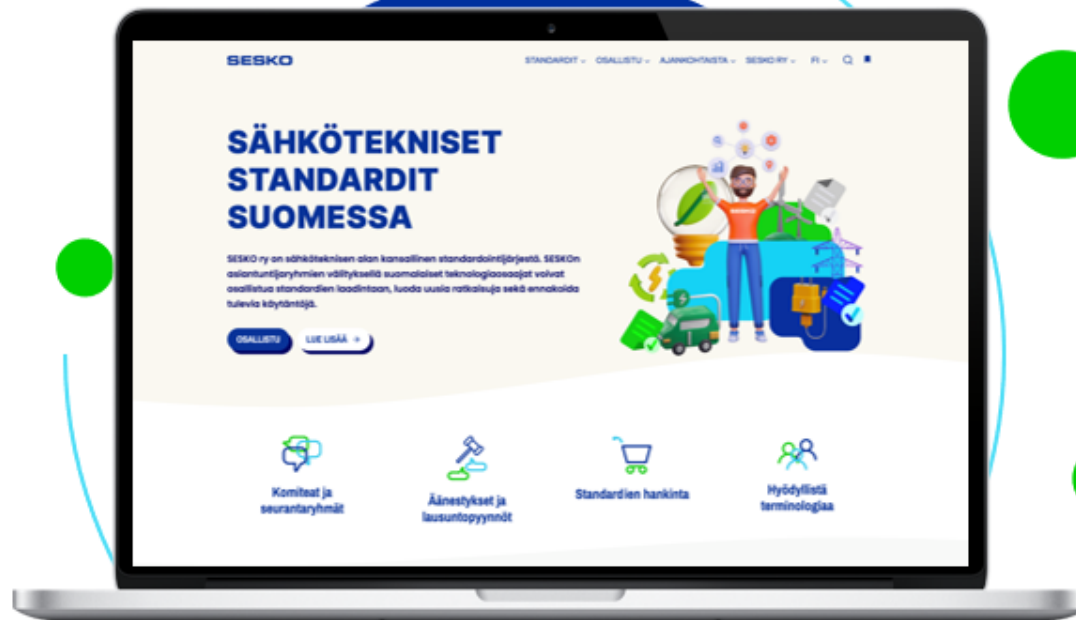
SESKO

STANDARDIT ⌄ OSALLISTU ⌄ AJANKOHTAISTA ⌄ SESKO RY ⌄ FI ⌄

SÄHKÖTEKNISET STANDARDIT SUOMESSA

SESKO ry on sähköteknisen alan kansallinen standardointijärjestö. SESKOn asiantuntijaryhmien välityksellä suomalaiset teknologiaosaajat voivat osallistua standardien laadintaan, luoda uusia ratkaisuja sekä ennakoida tulevia käytäntöjä.

OSALLISTU

LUE LISÄÄ →

Komiteat ja seurantaryhmät

Äänestykset ja lausuntopyynnöt

Standardien hankinta

Hyödyllistä terminologiaa